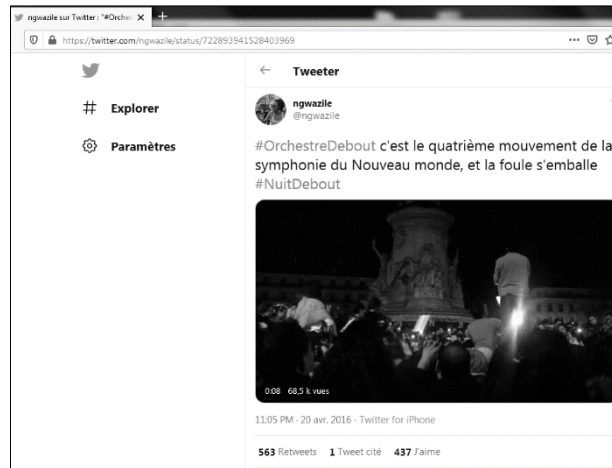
ngwazile sur Twitter : "#Orches ×

https://twitter.com/ngwazile/status/722893941528403969

Explorer

Paramètres

Tweeter

ngwazile
@ngwazile

#OrchestreDebout c'est le quatrième mouvement de la symphonie du Nouveau monde, et la foule s'emballe #NuitDebout

0:08 68,5 k vues

11:05 PM · 20 avr. 2016 · Twitter for iPhone

563 Retweets 1 Tweet cité 437 J'aime